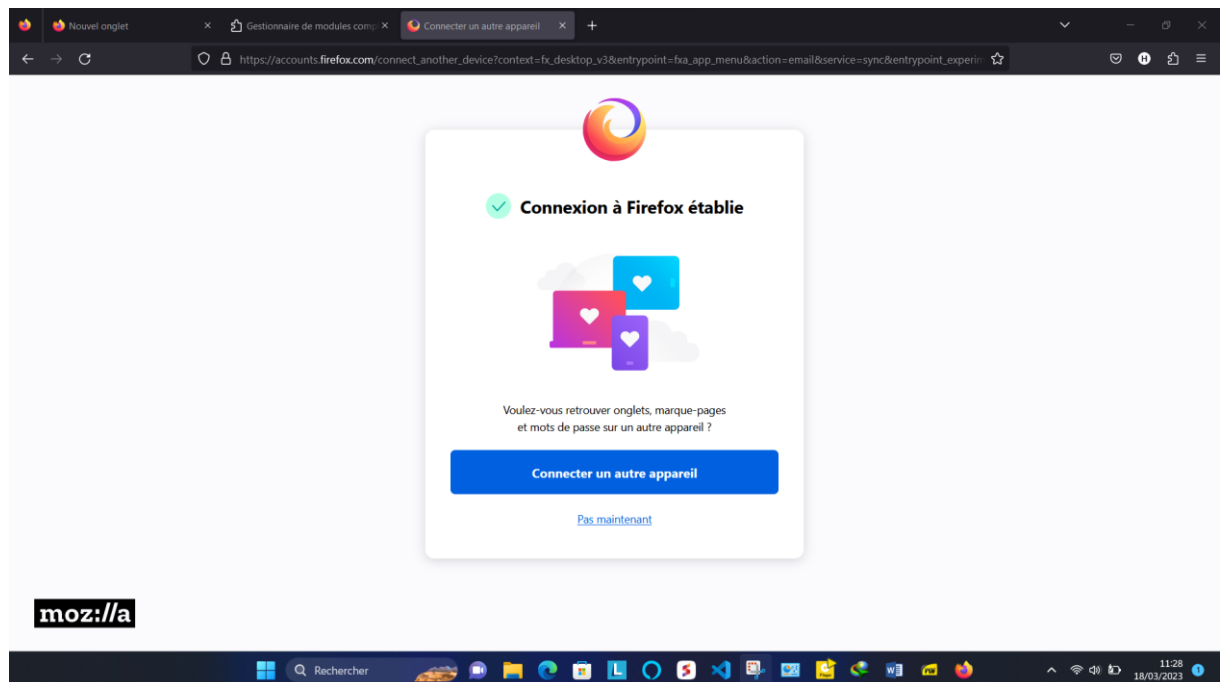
Nouvel onglet ×
Gestionnaire de modules comp ×
Connecter un autre appareil ×
+

https://accounts.firefox.com/connect_another_device?context=fx_desktop_v3&entrypoint=fxa_app_menu&action=email&service=sync&entrypoint_experim

Connexion à Firefox établie

Voulez-vous retrouver onglets, marque-pages et mots de passe sur un autre appareil ?

Connecter un autre appareil

Pas maintenant

moz://a

Rechercher

11:28
18/03/2023